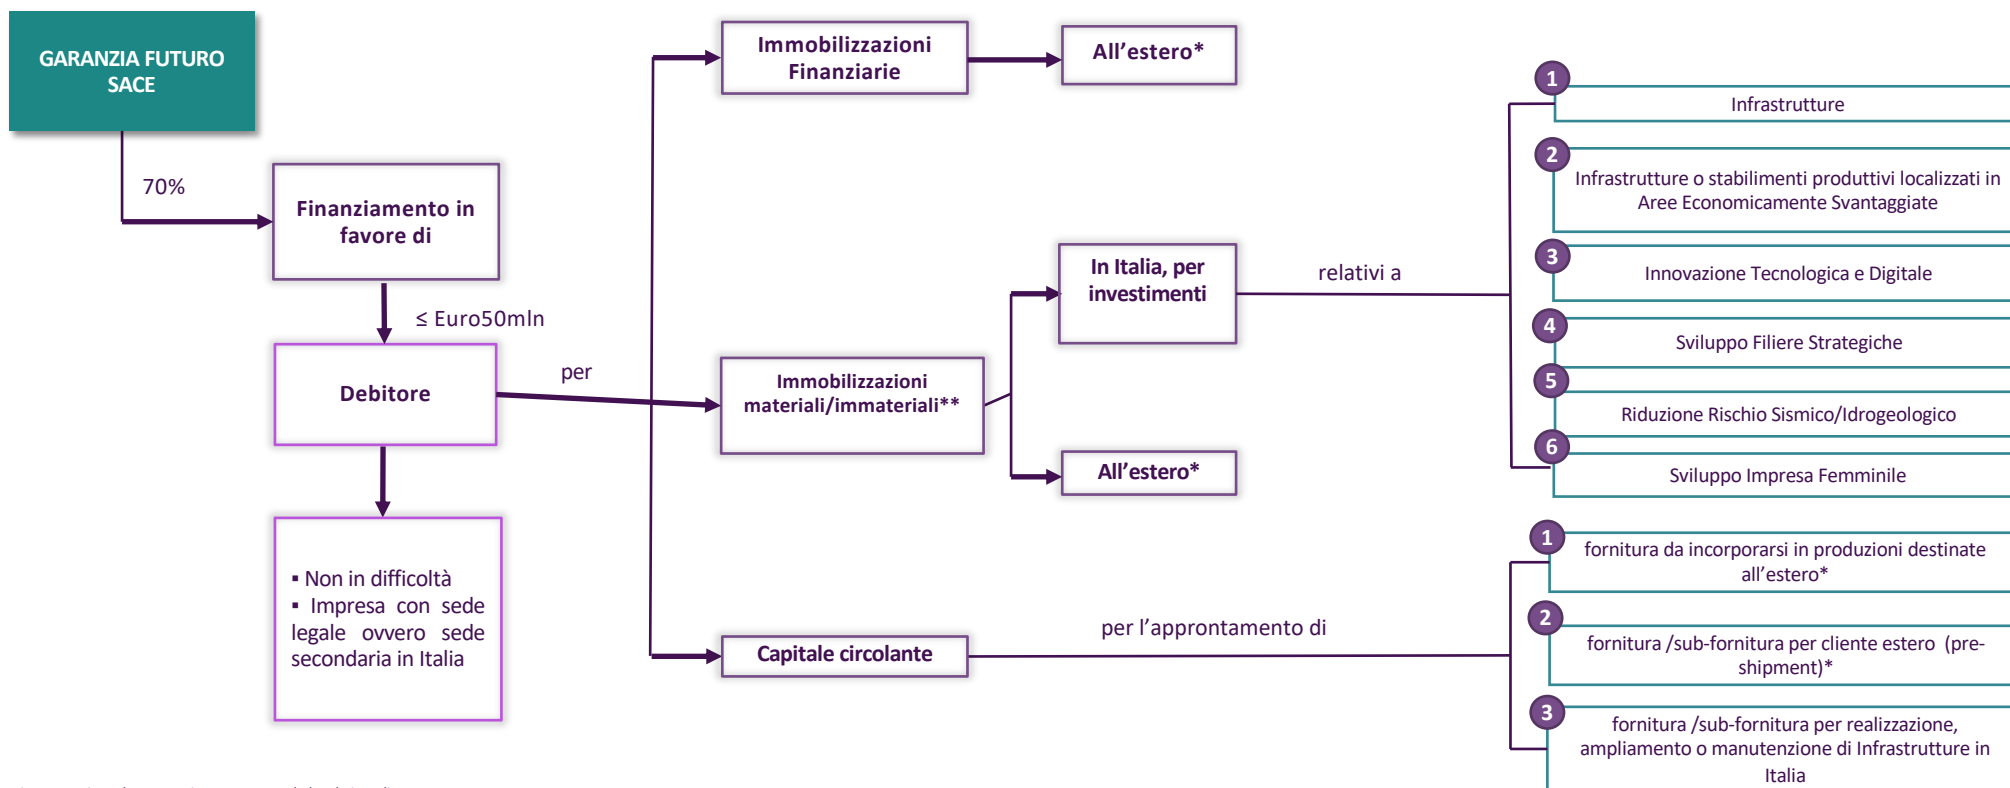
GARANZIA FUTURO SACE

70%

Finanziamento in favore di

≤ Euro50mln

Debitore

per

▪ Non in difficoltà
▪ Impresa con sede legale ovvero sede secondaria in Italia

Immobilizzazioni Finanziarie

All’estero*

Immobilizzazioni materiali/immateriali**

In Italia, per investimenti

relativi a

All’estero*

Capitale circolante

per l’approntamento di

1 Infrastrutture

2 Infrastrutture o stabilimenti produttivi localizzati in Aree Economicamente Svantaggiate

3 Innovazione Tecnologica e Digitale

4 Sviluppo Filiere Strategiche

5 Riduzione Rischio Sismico/Idrogeologico

6 Sviluppo Impresa Femminile

1 fornitura da incorporarsi in produzioni destinate all’estero*

2 fornitura /sub-fornitura per cliente estero (pre-shipment)*

3 fornitura /sub-fornitura per realizzazione, ampliamento o manutenzione di Infrastrutture in Italia